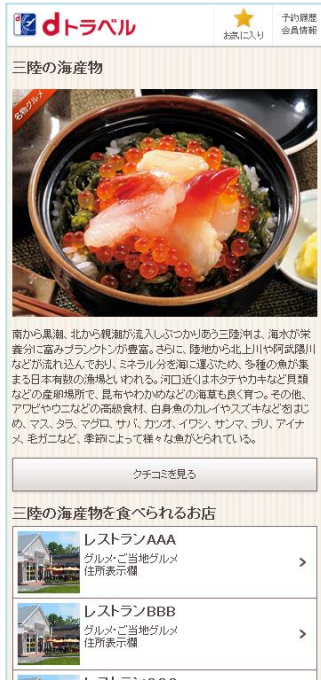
dトラベル

お気に入り

予約履歴 会員情報

三陸の海産物

名物グルメ

南から黒潮、北から親潮が流入しぶつかりあう三陸沖は、海水が栄養分に富みプランクトンが豊富。さらに、陸地から北上川や阿武隈川などが流れ込んでおり、ミネラル分を海に運ぶため、多種の魚が集まる日本有数の漁場といわれる。河口近くはホタテやカキなど貝類などの産卵場所で、昆布やわかめなどの海藻も良く育つ。その他、アワビやウニなどの高級食材、白身魚のカレイやスズキなどをはじめ、マス、タラ、マグロ、サバ、カツオ、イワシ、サンマ、ブリ、アイナメ、毛ガニなど、季節によって様々な魚がとれている。

クチコミを見る

三陸の海産物を食べられるお店

レストランAAA
グルメ・ご当地グルメ
住所表示欄

レストランBBB
グルメ・ご当地グルメ
住所表示欄

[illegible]